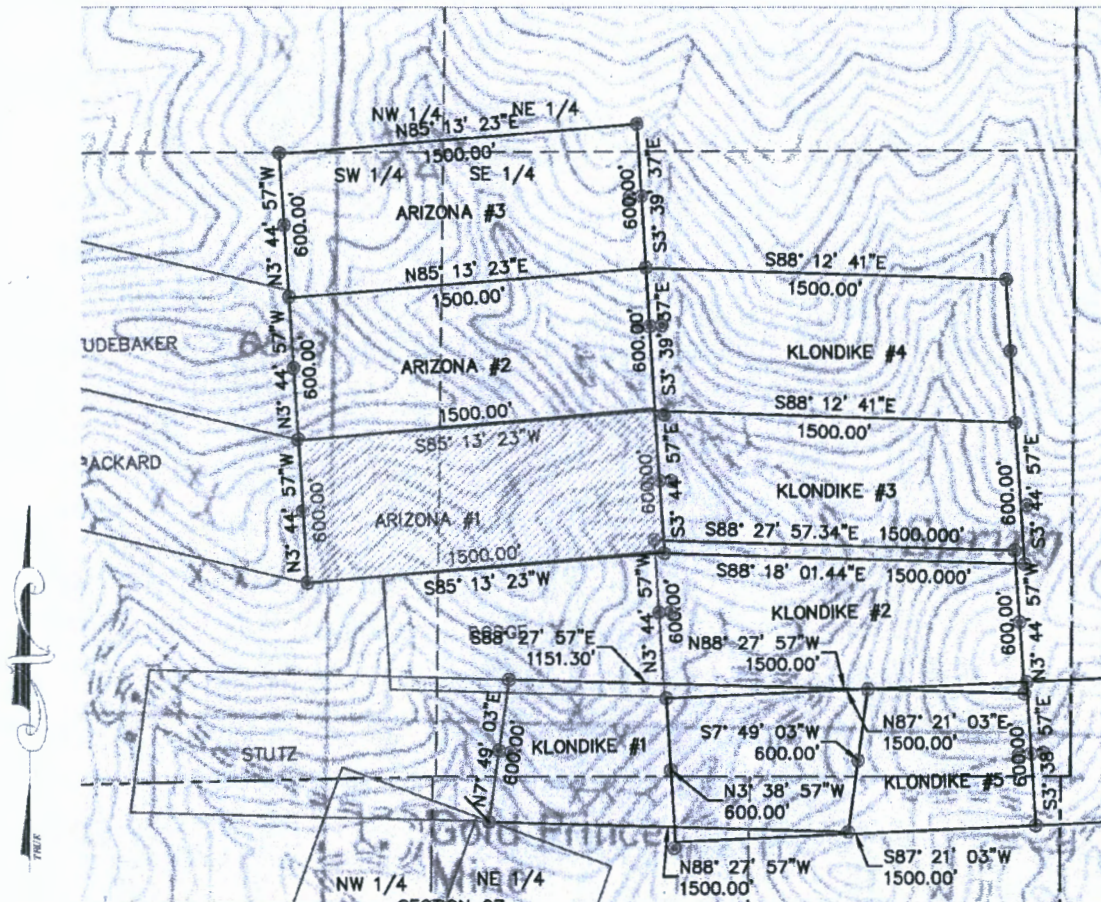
NW 1/4 NE 1/4
N85° 13' 23"E
1500.00'
SW 1/4 SE 1/4
ARIZONA #3
N3° 44' 57"W 600.00'
600.00' S3° 39' 37"E
N85° 13' 23"E
1500.00'
S88° 12' 41"E
1500.00'
TUDEBAKER
ARIZONA #2
N3° 44' 57"W 600.00'
600.00' S3° 39' 37"E
KLONDIKE #4
1500.00'
S85° 13' 23"W
S88° 12' 41"E
1500.00'
PACKARD
N3° 44' 57"W 600.00'
ARIZONA #1
600.00' S3° 44' 57"E
KLONDIKE #3
600.00' S3° 44' 57"E
S88° 27' 57.34"E 1500.000'
1500.00'
S85° 13' 23"W
S88° 18' 01.44"E 1500.000'
KLONDIKE #2
S88° 27' 57"E
1151.30'
N3° 44' 57"W 600.00'
N88° 27' 57"W
1500.00'
600.00' N3° 44' 57"W
N7° 49' 03"E 600.00'
KLONDIKE #1
STUTZ
S7° 49' 03"W
600.00'
N87° 21' 03"E
1500.00'
KLONDIKE #5
600.00' S3° 38' 57"E
N3° 38' 57"W
600.00'
Gold Prince
N88° 27' 57"W
1500.00'
S87° 21' 03"W
1500.00'
NW 1/4 NE 1/4
SECTION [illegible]
TRUE